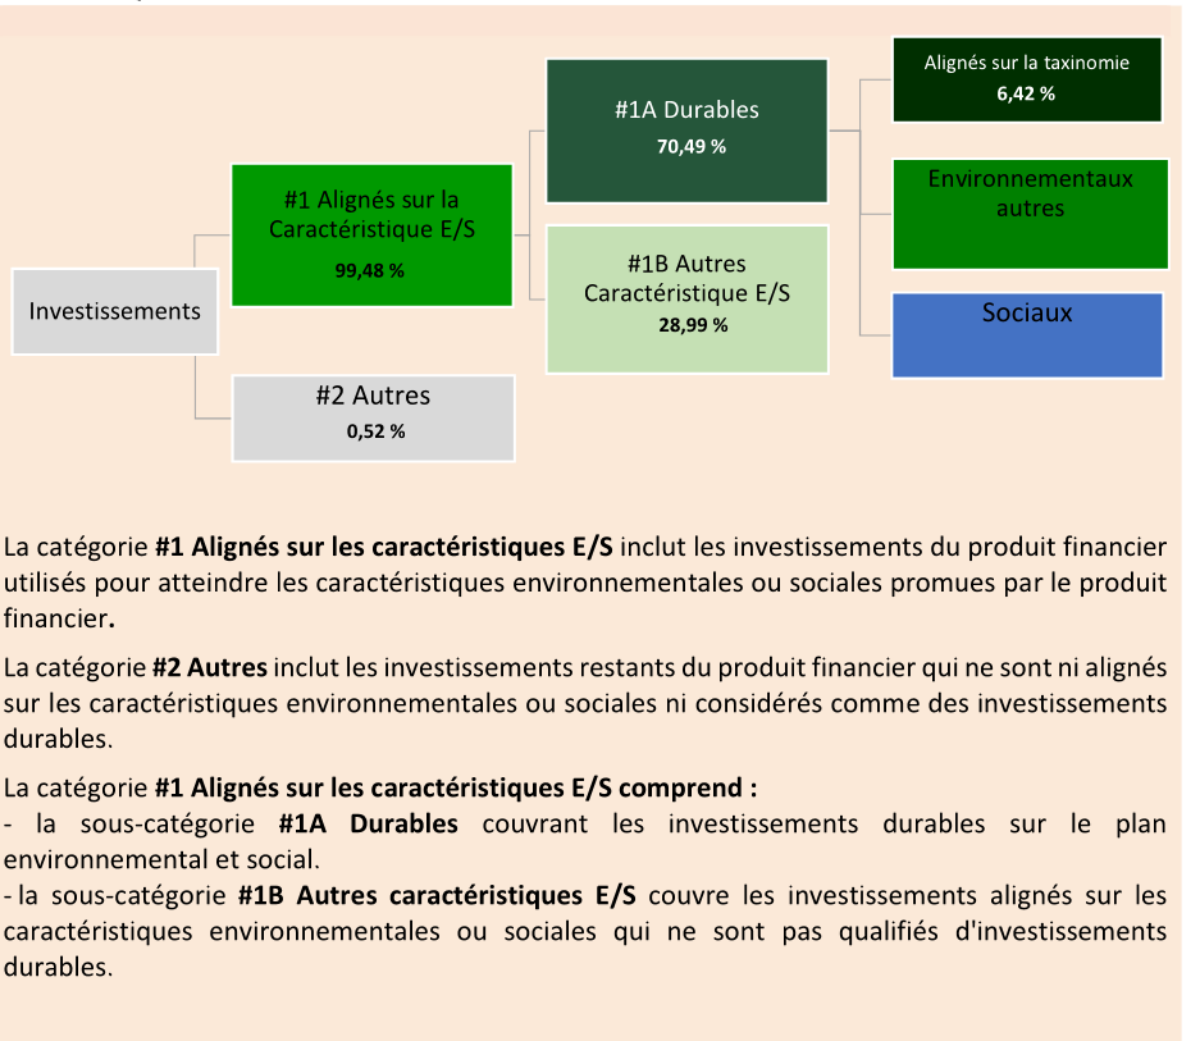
Investissements

#1 Alignés sur la Caractéristique E/S
99,48 %

#2 Autres
0,52 %

#1A Durables
70,49 %

#1B Autres Caractéristique E/S
28,99 %

Alignés sur la taxinomie
6,42 %

Environnementaux autres

Sociaux

La catégorie **#1 Alignés sur les caractéristiques E/S** inclut les investissements du produit financier utilisés pour atteindre les caractéristiques environnementales ou sociales promues par le produit financier**.**

La catégorie **#2 Autres** inclut les investissements restants du produit financier qui ne sont ni alignés sur les caractéristiques environnementales ou sociales ni considérés comme des investissements durables.

La catégorie **#1 Alignés sur les caractéristiques E/S comprend :**
- la sous-catégorie **#1A Durables** couvrant les investissements durables sur le plan environnemental et social.
- la sous-catégorie **#1B Autres caractéristiques E/S** couvre les investissements alignés sur les caractéristiques environnementales ou sociales qui ne sont pas qualifiés d'investissements durables.